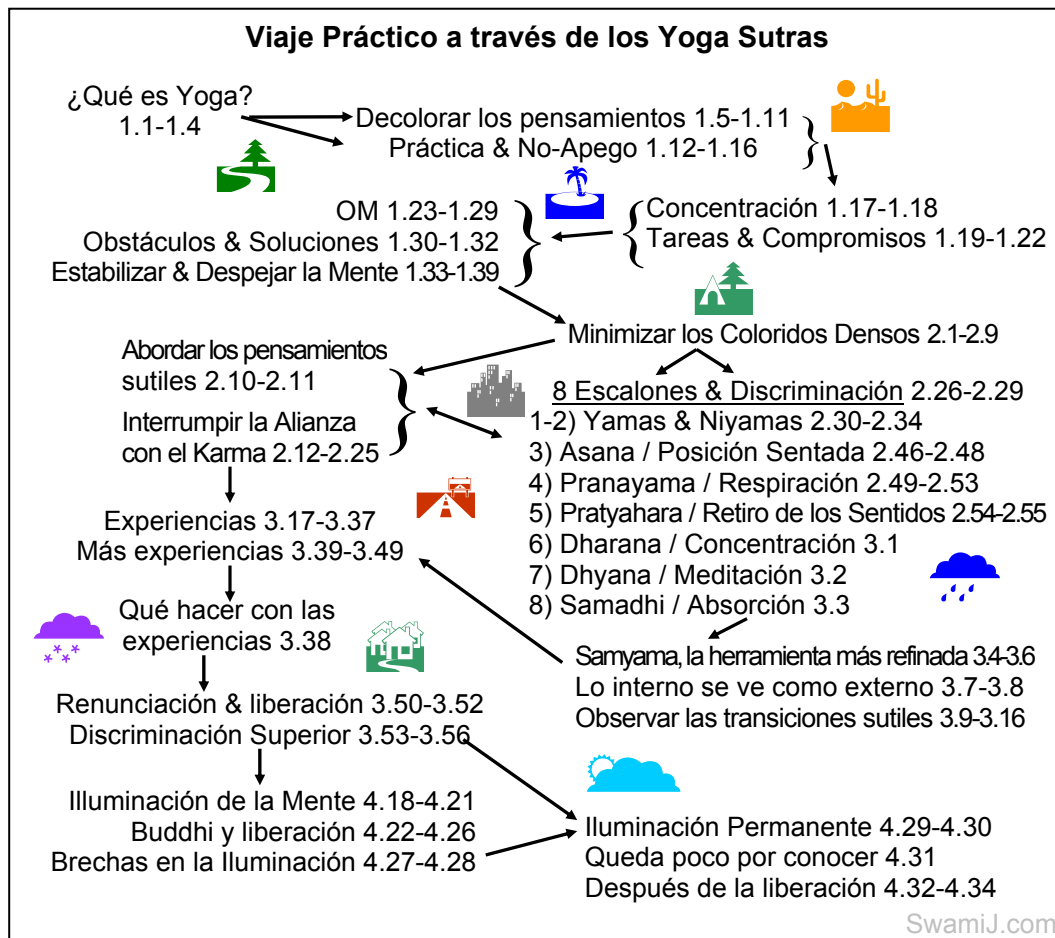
Viaje Práctico a través de los Yoga Sutras

¿Qué es Yoga?
1.1-1.4

Decolorar los pensamientos 1.5-1.11
Práctica & No-Apego 1.12-1.16

Concentración 1.17-1.18
Tareas & Compromisos 1.19-1.22

OM 1.23-1.29
Obstáculos & Soluciones 1.30-1.32
Estabilizar & Despejar la Mente 1.33-1.39

Minimizar los Coloridos Densos 2.1-2.9

Abordar los pensamientos sutiles 2.10-2.11

Interrumpir la Alianza con el Karma 2.12-2.25

8 Escalones & Discriminación 2.26-2.29
1-2) Yamas & Niyamas 2.30-2.34
3) Asana / Posición Sentada 2.46-2.48
4) Pranayama / Respiración 2.49-2.53
5) Pratyahara / Retiro de los Sentidos 2.54-2.55
6) Dharana / Concentración 3.1
7) Dhyana / Meditación 3.2
8) Samadhi / Absorción 3.3

Experiencias 3.17-3.37
Más experiencias 3.39-3.49

Qué hacer con las experiencias 3.38

Samyama, la herramienta más refinada 3.4-3.6
Lo interno se ve como externo 3.7-3.8
Observar las transiciones sutiles 3.9-3.16

Renunciación & liberación 3.50-3.52
Discriminación Superior 3.53-3.56

Illuminación de la Mente 4.18-4.21
Buddhi y liberación 4.22-4.26
Brechas en la Iluminación 4.27-4.28

Iluminación Permanente 4.29-4.30
Queda poco por conocer 4.31
Después de la liberación 4.32-4.34

SwamiJ.com